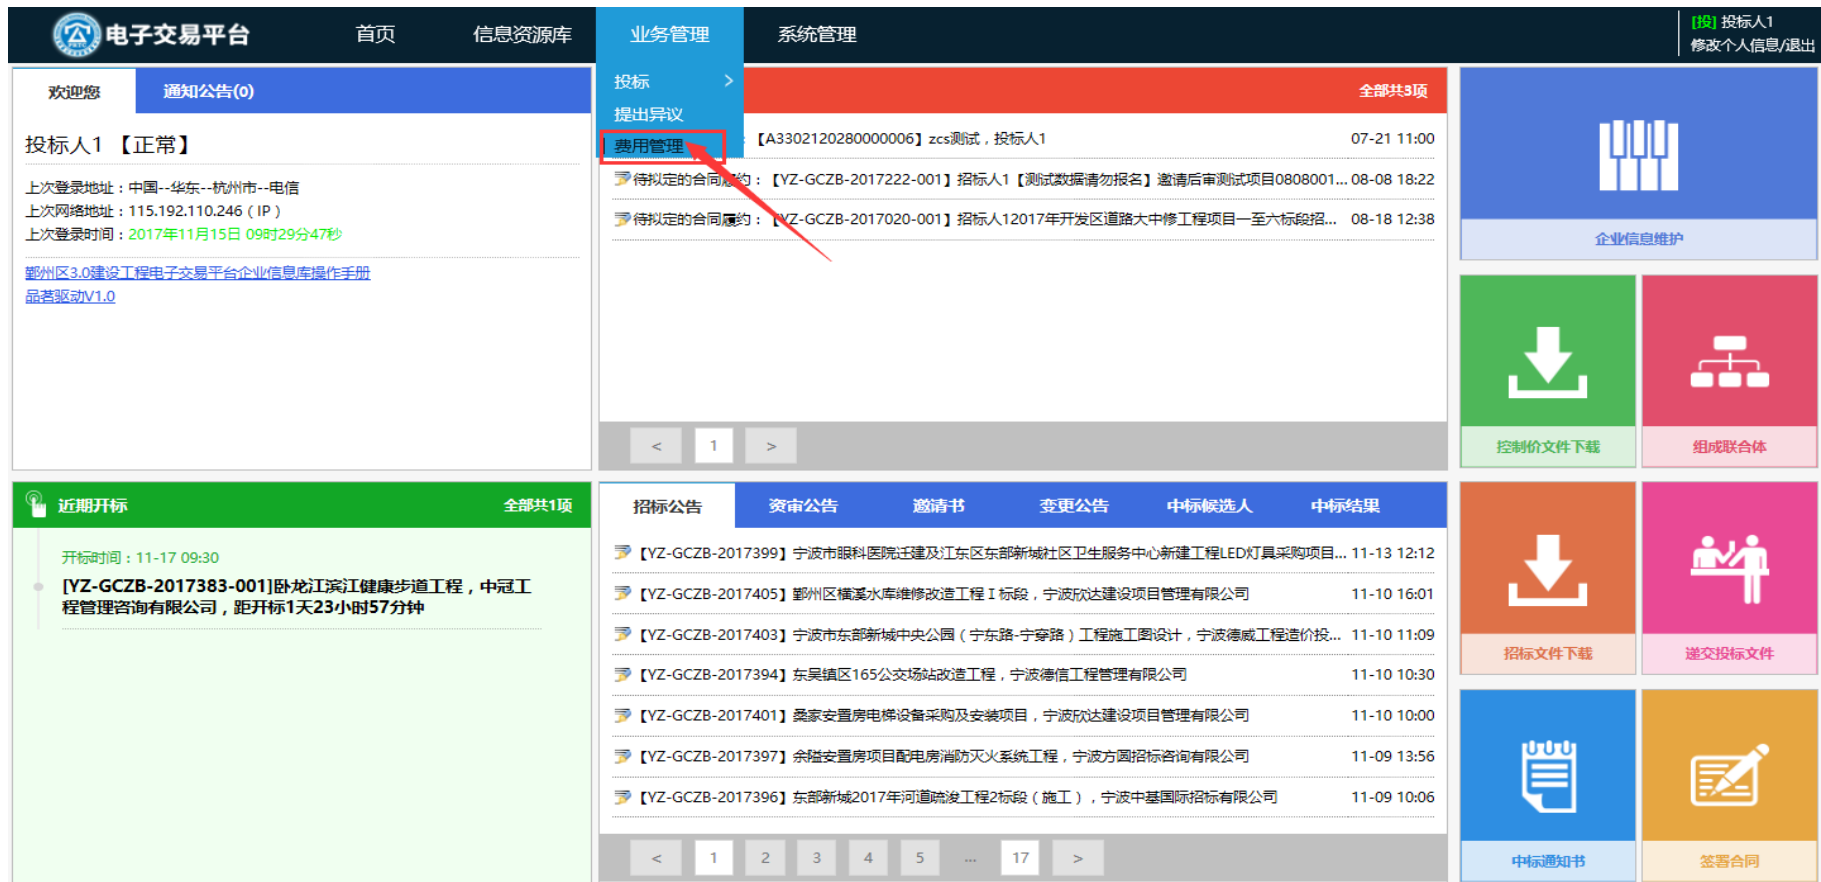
电子交易平台
首页
信息资源库
业务管理
系统管理
[投] 投标人1
修改个人信息/退出

投标
提出异议
费用管理

欢迎您
通知公告(0)

投标人1 【正常】

上次登录地址：中国--华东--杭州市--电信
上次网络地址：115.192.110.246（IP）
上次登录时间：2017年11月15日 09时29分47秒

鄞州区3.0建设工程电子交易平台企业信息库操作手册
品茗驱动V1.0

全部共3项
【A3302120280000006】zcs测试，投标人1 07-21 11:00
待拟定的合同履约：【YZ-GCZB-2017222-001】招标人1【测试数据请勿报名】邀请后审测试项目0808001... 08-08 18:22
待拟定的合同履约：【YZ-GCZB-2017020-001】招标人12017年开发区道路大中修工程项目一至六标段招... 08-18 12:38

< 1 >

企业信息维护
控制价文件下载
组成联合体

近期开标
全部共1项
开标时间：11-17 09:30
[YZ-GCZB-2017383-001]卧龙江滨江健康步道工程，中冠工程管理咨询有限公司，距开标1天23小时57分钟

招标公告
资审公告
邀请书
变更公告
中标候选人
中标结果

【YZ-GCZB-2017399】宁波市眼科医院迁建及江东区东部新城社区卫生服务中心新建工程LED灯具采购项目... 11-13 12:12
【YZ-GCZB-2017405】鄞州区横溪水库维修改造工程 I 标段，宁波欣达建设项目管理有限公司 11-10 16:01
【YZ-GCZB-2017403】宁波市东部新城中央公园（宁东路-宁穿路）工程施工图设计，宁波德威工程造价投... 11-10 11:09
【YZ-GCZB-2017394】东吴镇区165公交场站改造工程，宁波德信工程管理有限公司 11-10 10:30
【YZ-GCZB-2017401】桑家安置房电梯设备采购及安装项目，宁波欣达建设项目管理有限公司 11-10 10:00
【YZ-GCZB-2017397】余隘安置房项目配电房消防灭火系统工程，宁波方圆招标咨询有限公司 11-09 13:56
【YZ-GCZB-2017396】东部新城2017年河道疏浚工程2标段（施工），宁波中基国际招标有限公司 11-09 10:06

< 1 2 3 4 5 ... 17 >

招标文件下载
递交投标文件
中标通知书
签署合同